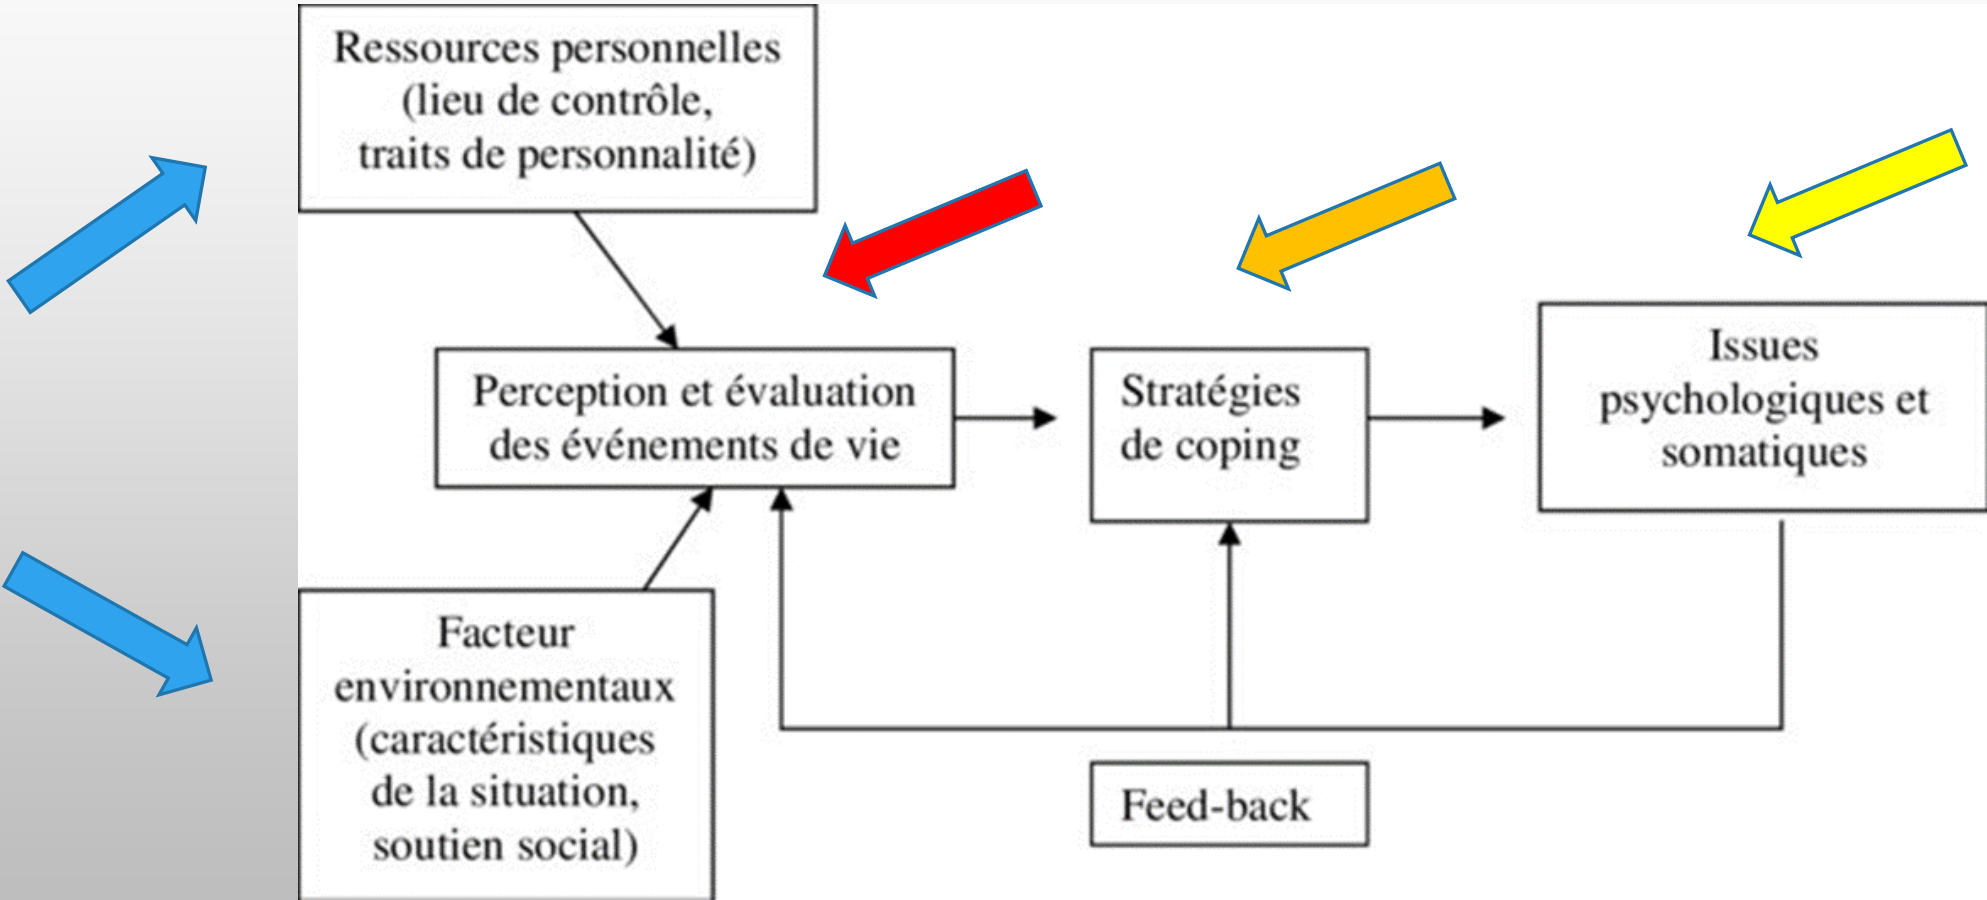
Ressources personnelles (lieu de contrôle, traits de personnalité)

Perception et évaluation des événements de vie

Stratégies de coping

Issues psychologiques et somatiques

Facteur environnementaux (caractéristiques de la situation, soutien social)

Feed-back